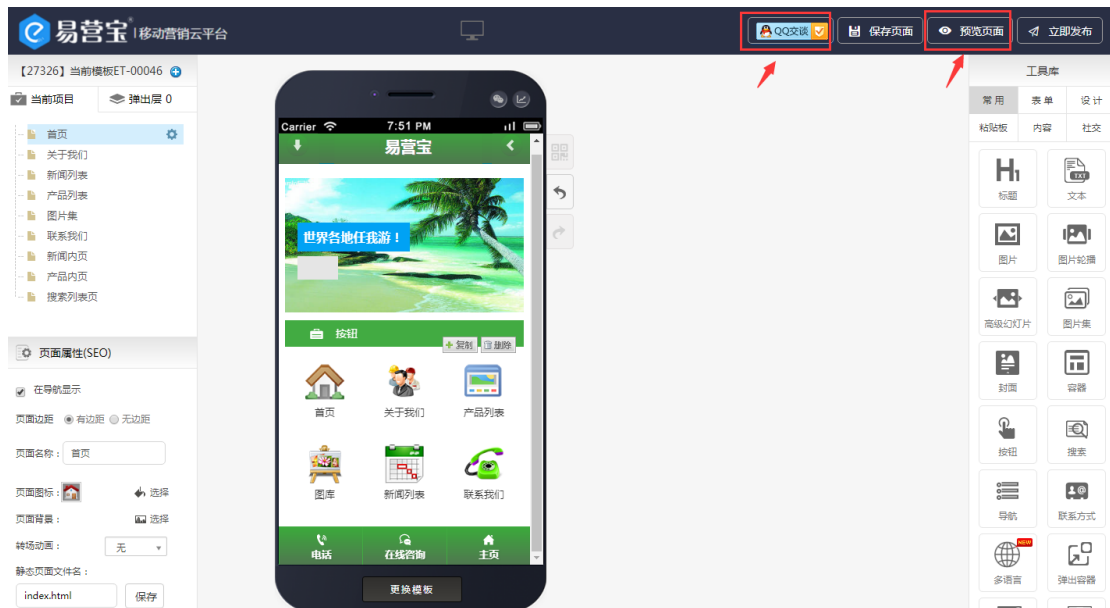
易营宝 | 移动营销云平台

QQ交谈
保存页面
预览页面
立即发布

【27326】当前模板ET-00046

当前项目
弹出层 0

首页
关于我们
新闻列表
产品列表
图片集
联系我们
新闻内页
产品内页
搜索列表页

页面属性(SEO)

在导航显示
页面边距 有边距 无边距
页面名称： 首页
页面图标： 选择
页面背景： 选择
转场动画： 无
静态页面文件名：
index.html 保存

Carrier 7:51 PM
易营宝
世界各地任我游！
按钮
复制 删除
首页
关于我们
产品列表
图库
新闻列表
联系我们
电话
在线咨询
主页
更换模板

工具库
常用 表单 设计
粘贴板 内容 社交
标题
文本
图片
图片轮播
高级幻灯片
图片集
封面
容器
按钮
搜索
导航
联系方式
NEW
多语言
弹出容器